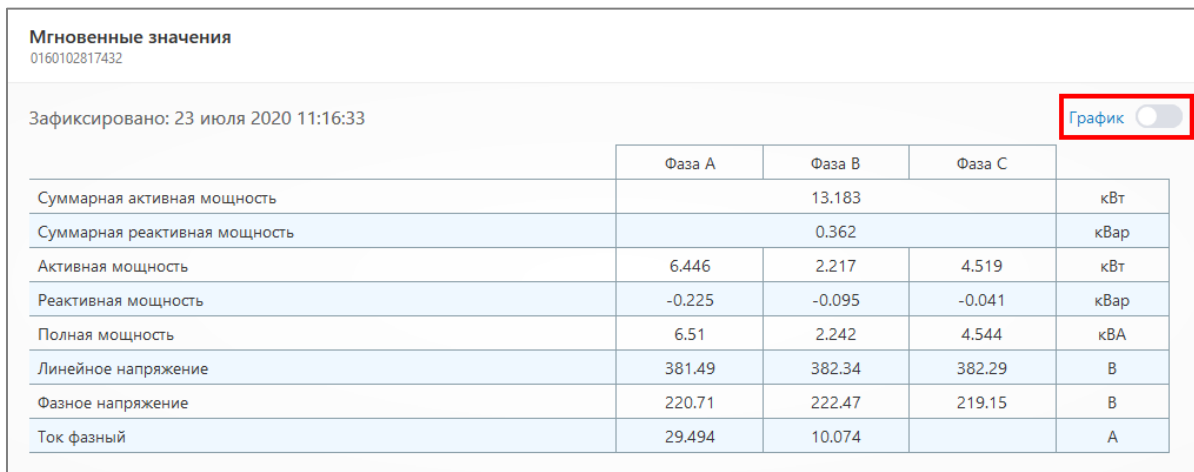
Мгновенные значения
0160102817432

Зафиксировано: 23 июля 2020 11:16:33

График

| | Фаза А | Фаза В | Фаза С | |
|---|---|---|---|---|
| Суммарная активная мощность | | 13.183 | | кВт |
| Суммарная реактивная мощность | | 0.362 | | кВар |
| Активная мощность | 6.446 | 2.217 | 4.519 | кВт |
| Реактивная мощность | -0.225 | -0.095 | -0.041 | кВар |
| Полная мощность | 6.51 | 2.242 | 4.544 | кВА |
| Линейное напряжение | 381.49 | 382.34 | 382.29 | В |
| Фазное напряжение | 220.71 | 222.47 | 219.15 | В |
| Ток фазный | 29.494 | 10.074 | | А |